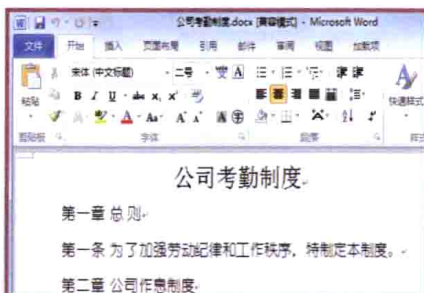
公司考勤制度.docx [兼容模式] - Microsoft Word

文件 开始 插入 页面布局 引用 邮件 审阅 视图 加载项

宋体 (中文标题) 二号

粘贴

B I U abc $x_2$ $x^2$

A A A

快速样式

剪贴板 字体 段落

公司考勤制度

第一章 总 则

第一条 为了加强劳动纪律和工作秩序，特制定本制度。

第二章 公司作息制度